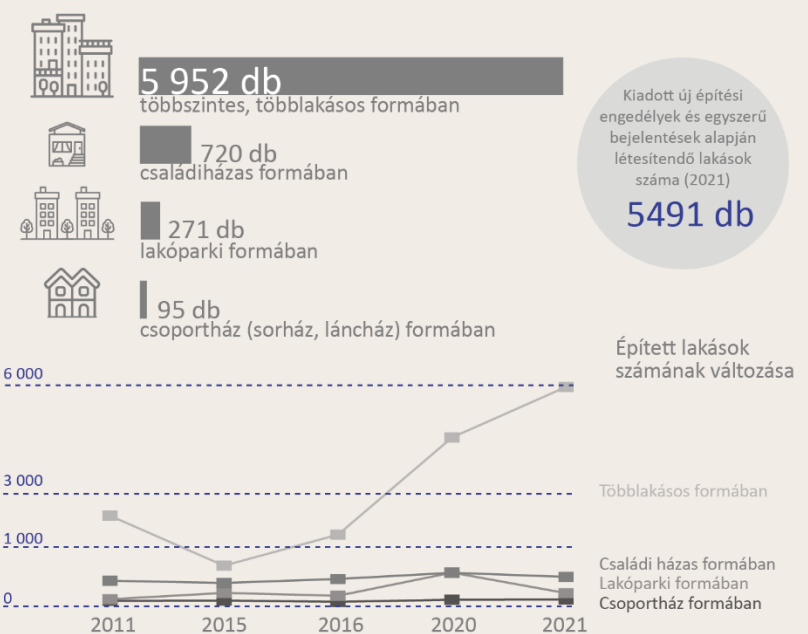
5 952 db
többszintes, többlakásos formában

720 db
családiházas formában

271 db
lakóparki formában

95 db
csoportház (sorház, láncház) formában

Kiadott új építési engedélyek és egyszerű bejelentések alapján létesítendő lakások száma (2021)
5491 db

Épített lakások számának változása

6 000
3 000
1 000
0

Többlakásos formában
Családi házas formában
Lakóparki formában
Csoportház formában

2011
2015
2016
2020
2021